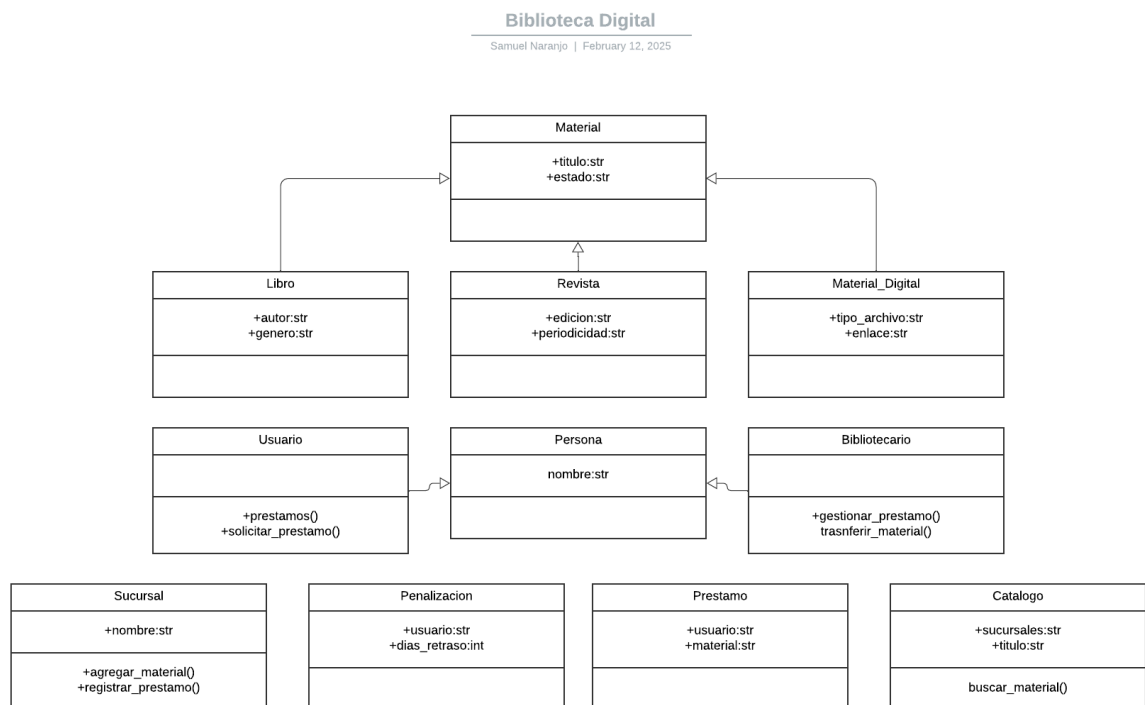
Biblioteca Digital

Samuel Naranjo | February 12, 2025

Material

+titulo:str
+estado:str

Libro

+autor:str
+genero:str

Revista

+edicion:str
+periodicidad:str

Material_Digital

+tipo_archivo:str
+enlace:str

Usuario

+prestamos()
+solicitar_prestamo()

Persona

nombre:str

Bibliotecario

+gestionar_prestamo()
trasnferir_material()

Sucursal

+nombre:str

+agregar_material()
+registrar_prestamo()

Penalizacion

+usuario:str
+dias_retraso:int

Prestamo

+usuario:str
+material:str

Catalogo

+sucursales:str
+titulo:str

buscar_material()